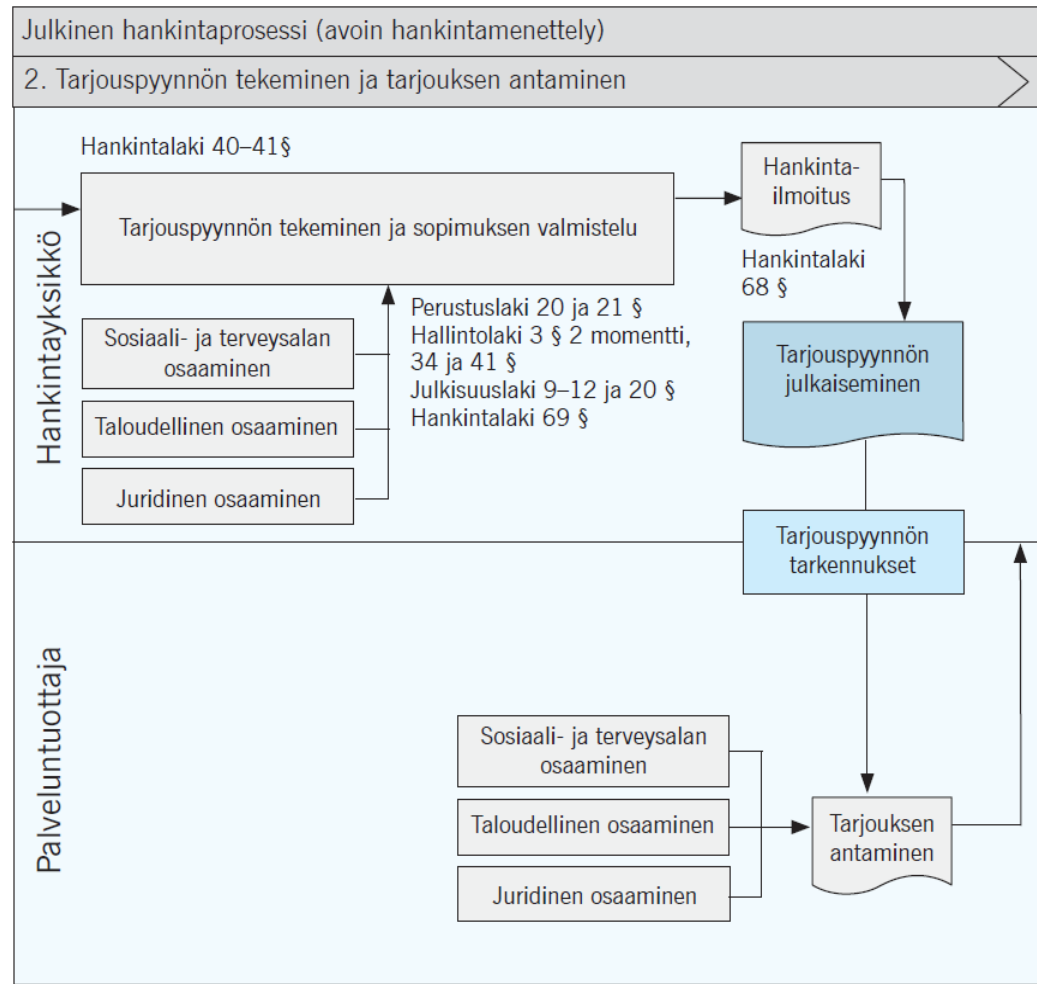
Julkinen hankintaprosessi (avoin hankintamenettely)

2. Tarjouspyynnön tekeminen ja tarjouksen antaminen

Hankintayksikkö

Hankintalaki 40–41§

Tarjouspyynnön tekeminen ja sopimuksen valmistelu

Hankinta-ilmoitus

Hankintalaki 68 §

Sosiaali- ja terveysalan osaaminen

Taloudellinen osaaminen

Juridinen osaaminen

Perustuslaki 20 ja 21 §
Hallintolaki 3 § 2 momentti, 34 ja 41 §
Julkisuuslaki 9–12 ja 20 §
Hankintalaki 69 §

Tarjouspyynnön julkaiseminen

Tarjouspyynnön tarkennukset

Palveluntuottaja

Sosiaali- ja terveysalan osaaminen

Taloudellinen osaaminen

Juridinen osaaminen

Tarjouksen antaminen